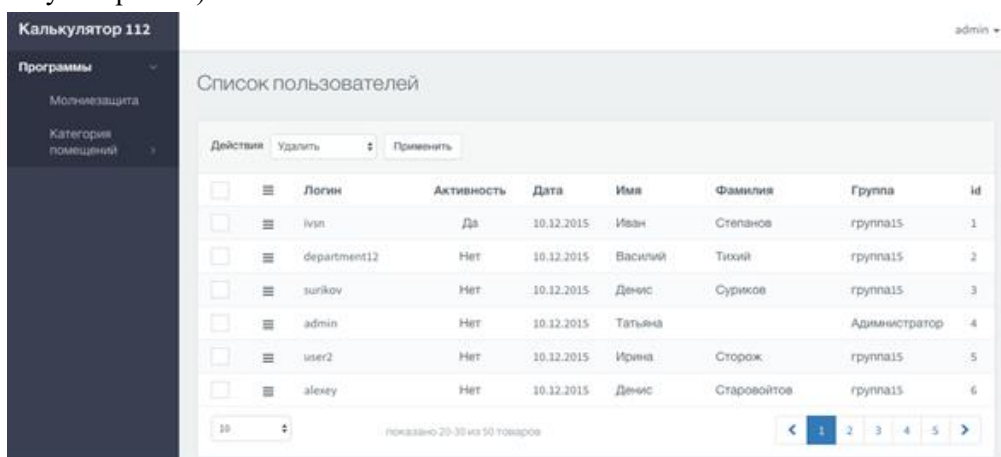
Калькулятор 112

admin ▾

Программы

Молниезащита

Категория помещений

Список пользователей

Действия Удалить ⬍ Применить

| | | Логин | Активность | Дата | Имя | Фамилия | Группа | id |
|---|---|---|---|---|---|---|---|---|
| | ≡ | ivsn | Да | 10.12.2015 | Иван | Степанов | группа15 | 1 |
| | ≡ | department12 | Нет | 10.12.2015 | Василий | Тихий | группа15 | 2 |
| | ≡ | surikov | Нет | 10.12.2015 | Денис | Суриков | группа15 | 3 |
| | ≡ | admin | Нет | 10.12.2015 | Татьяна | | Администратор | 4 |
| | ≡ | user2 | Нет | 10.12.2015 | Ирина | Сторож | группа15 | 5 |
| | ≡ | alexey | Нет | 10.12.2015 | Денис | Старовойтов | группа15 | 6 |

10 ⬍

показано 20-30 из 50 товаров

‹ 1 2 3 4 5 ›